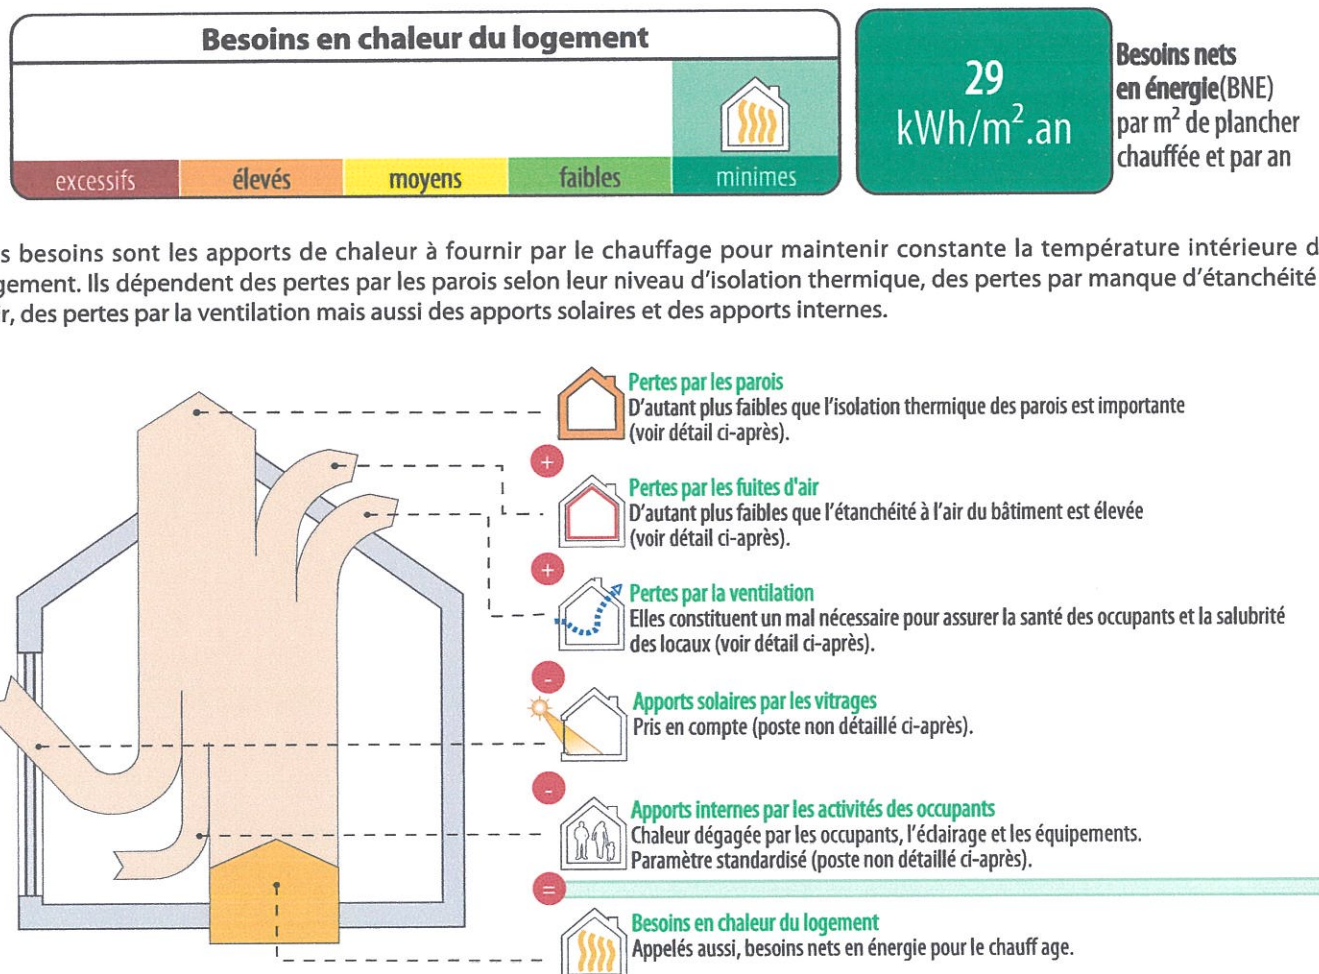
Besoins en chaleur du logement

excessifs | élevés | moyens | faibles | minimes

29
kWh/m$^2$.an

Besoins nets en énergie(BNE) par m$^2$ de plancher chauffée et par an

s besoins sont les apports de chaleur à fournir par le chauffage pour maintenir constante la température intérieure d gement. Ils dépendent des pertes par les parois selon leur niveau d'isolation thermique, des pertes par manque d'étanchéité r, des pertes par la ventilation mais aussi des apports solaires et des apports internes.

Pertes par les parois
D'autant plus faibles que l'isolation thermique des parois est importante (voir détail ci-après).

+

Pertes par les fuites d'air
D'autant plus faibles que l'étanchéité à l'air du bâtiment est élevée (voir détail ci-après).

+

Pertes par la ventilation
Elles constituent un mal nécessaire pour assurer la santé des occupants et la salubrité des locaux (voir détail ci-après).

-

Apports solaires par les vitrages
Pris en compte (poste non détaillé ci-après).

-

Apports internes par les activités des occupants
Chaleur dégagée par les occupants, l'éclairage et les équipements.
Paramètre standardisé (poste non détaillé ci-après).

=

Besoins en chaleur du logement
Appelés aussi, besoins nets en énergie pour le chauff age.